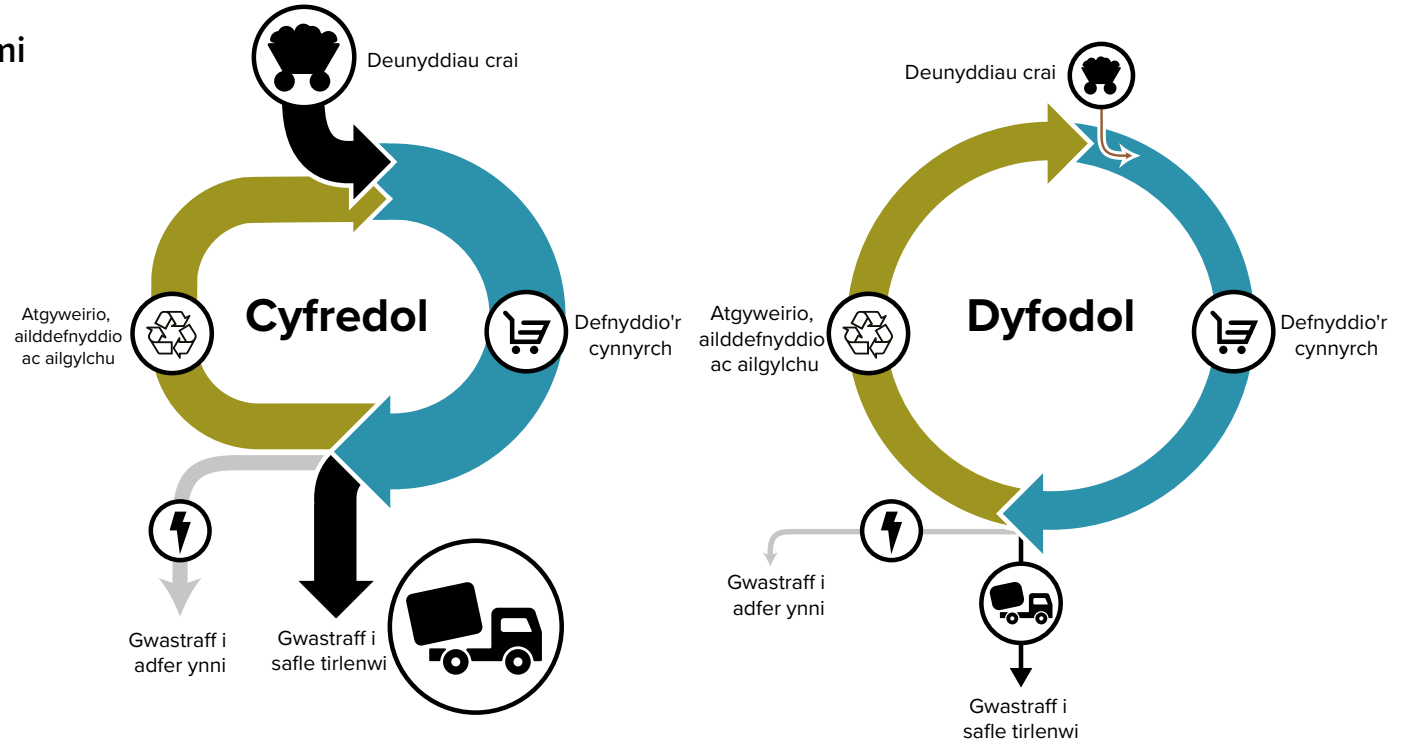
ni

Deunyddiau crai

Cyfredol

Atgyweirio, ailddefnyddio ac ailgylchu

Defnyddio'r cynnyrch

Gwastraff i adfer ynni

Gwastraff i safle tirlenwi

Deunyddiau crai

Dyfodol

Atgyweirio, ailddefnyddio ac ailgylchu

Defnyddio'r cynnyrch

Gwastraff i adfer ynni

Gwastraff i safle tirlenwi